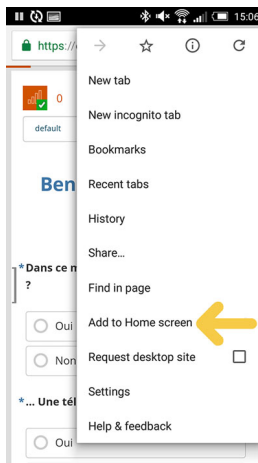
15:06

https://

0

default

Ben

*Dans ce m
?

Oui

Non

*... Une tél

Oui

New tab
New incognito tab
Bookmarks
Recent tabs
History
Share...
Find in page
Add to Home screen
Request desktop site
Settings
Help & feedback